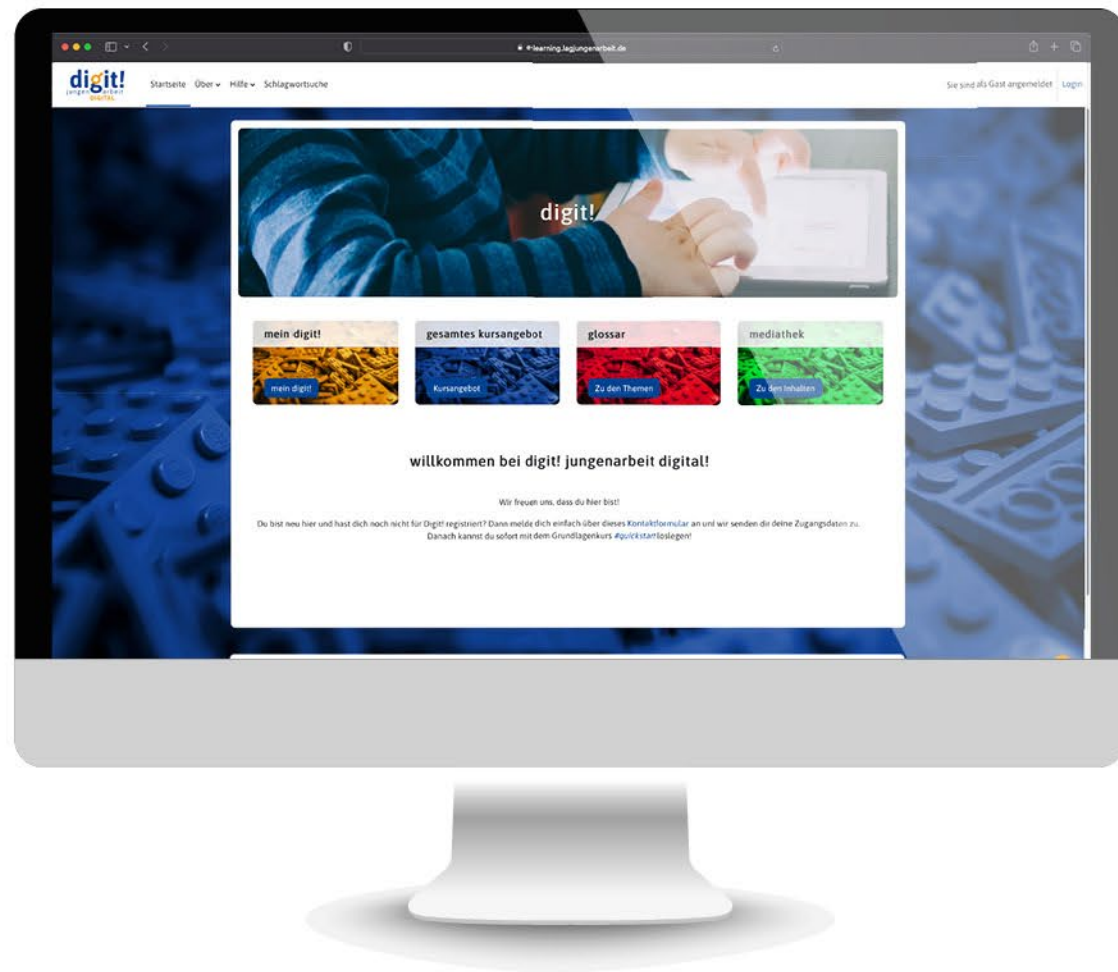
e-learning.lagjungenarbeit.de

digit! jungenarbeit digital

Startseite Über Hilfe Schlagwortsuche

Sie sind als Gast angemeldet Login

digit!

mein digit!
mein digit!

gesamtes kursangebot
Kursangebot

glossar
Zu den Themen

mediathek
Zu den Inhalten

willkommen bei digit! jungenarbeit digital!

Wir freuen uns, dass du hier bist!

Du bist neu hier und hast dich noch nicht für Digit! registriert? Dann melde dich einfach über dieses Kontaktformular an und wir senden dir deine Zugangsdaten zu. Danach kannst du sofort mit dem Grundlagenkurs #quickstartloslegen!